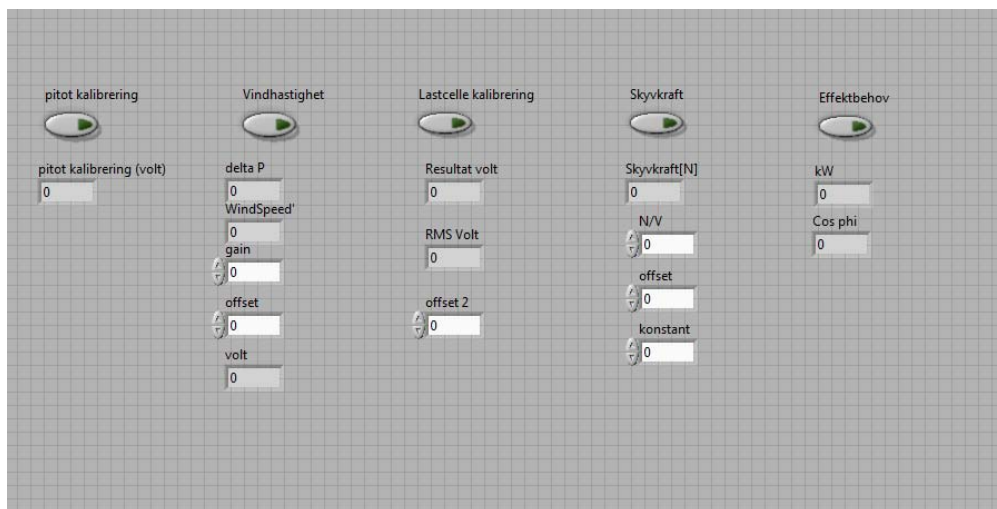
pitot kalibrering

pitot kalibrering (volt)
0

Vindhastighet

delta P
0
WindSpeed'
0
gain
0
offset
0
volt
0

Lastcelle kalibrering

Resultat volt
0
RMS Volt
0
offset 2
0

Skyvkraft

Skyvkraft[N]
0
N/V
0
offset
0
konstant
0

Effektbehov

kW
0
Cos phi
0